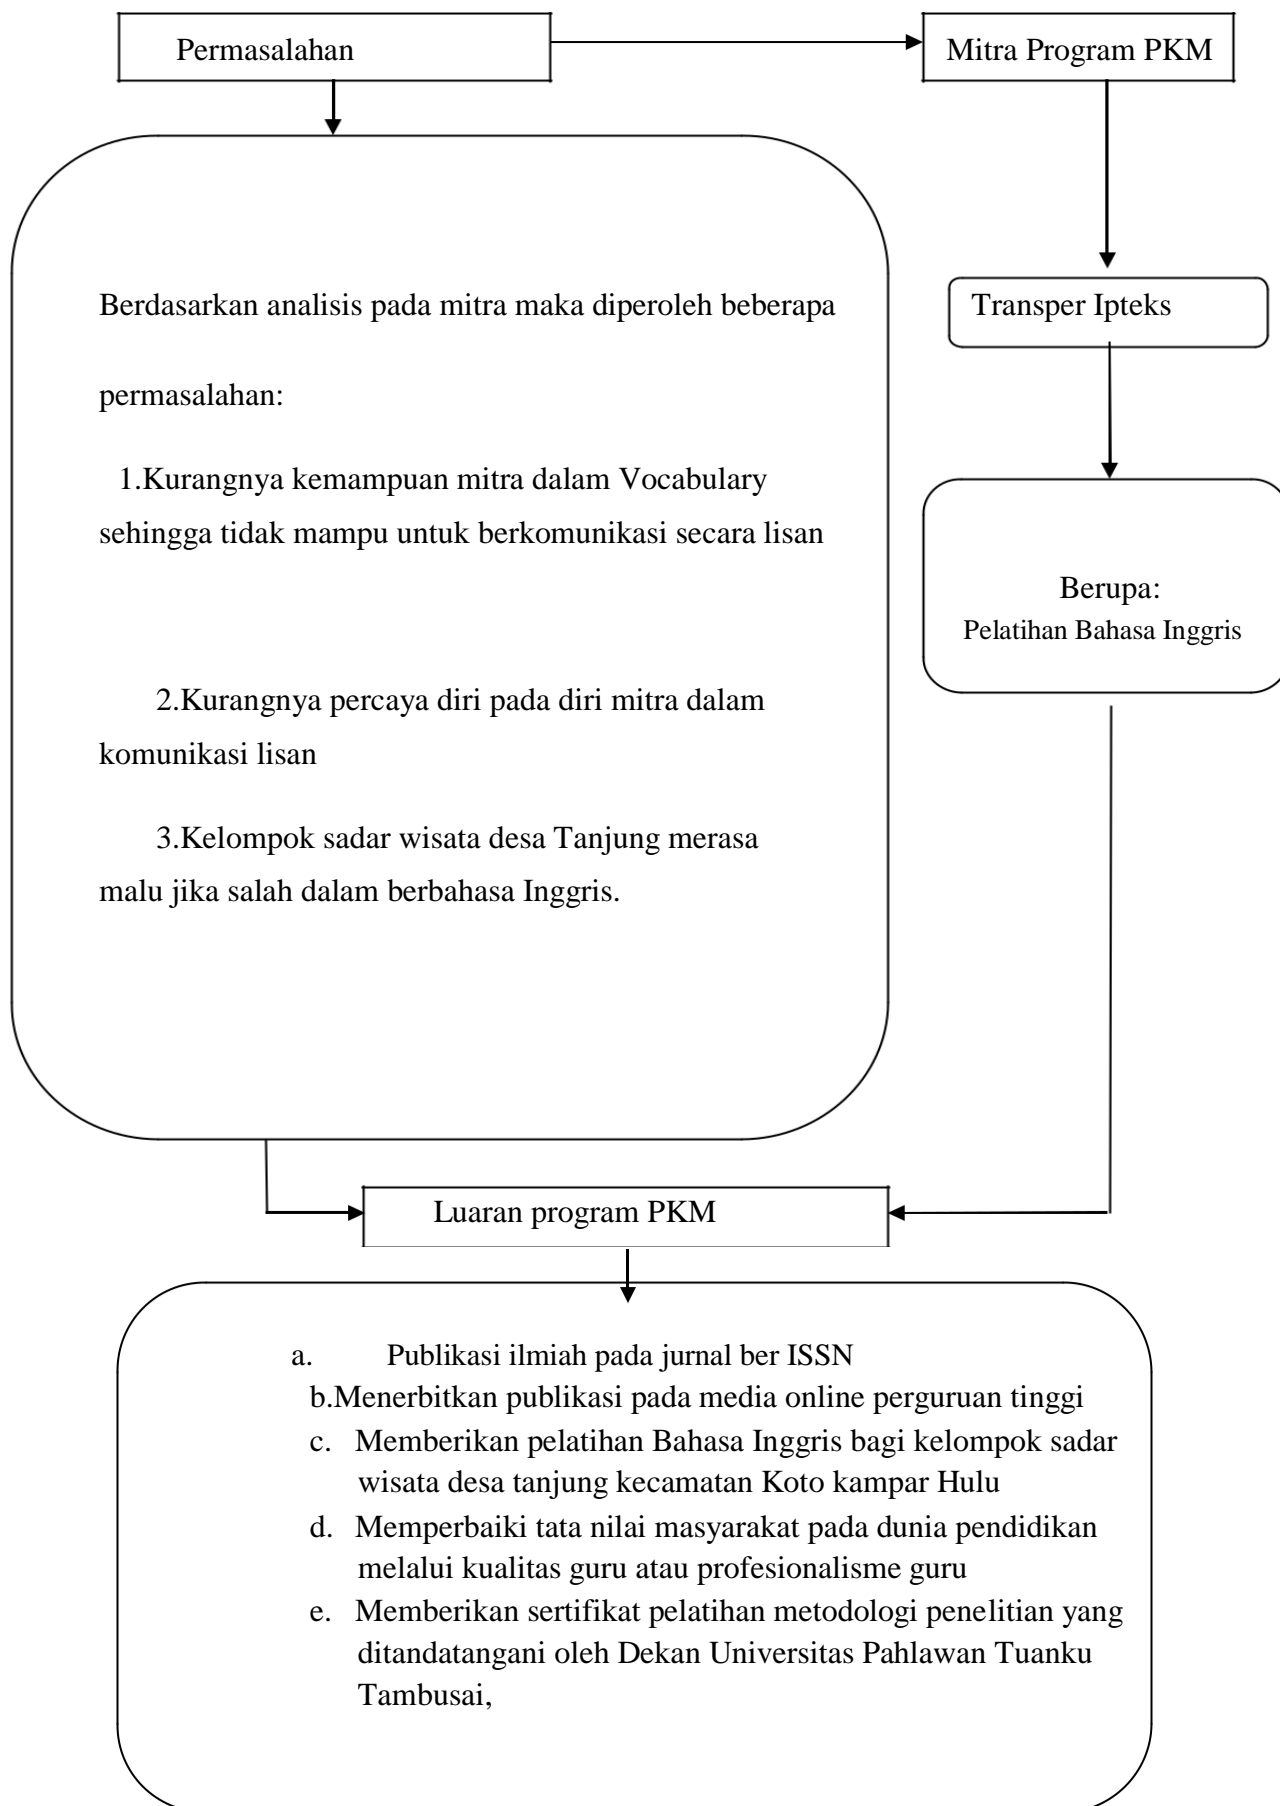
Permasalahan

Mitra Program PKM

Berdasarkan analisis pada mitra maka diperoleh beberapa permasalahan:

1.Kurangnya kemampuan mitra dalam Vocabulary sehingga tidak mampu untuk berkomunikasi secara lisan

2.Kurangnya percaya diri pada diri mitra dalam komunikasi lisan

3.Kelompok sadar wisata desa Tanjung merasa malu jika salah dalam berbahasa Inggris.

Transper Ipteks

Berupa:
Pelatihan Bahasa Inggris

Luaran program PKM

a. Publikasi ilmiah pada jurnal ber ISSN
b.Menerbitkan publikasi pada media online perguruan tinggi
c. Memberikan pelatihan Bahasa Inggris bagi kelompok sadar wisata desa tanjung kecamatan Koto kampar Hulu
d. Memperbaiki tata nilai masyarakat pada dunia pendidikan melalui kualitas guru atau profesionalisme guru
e. Memberikan sertifikat pelatihan metodologi penelitian yang ditandatangani oleh Dekan Universitas Pahlawan Tuanku Tambusai,